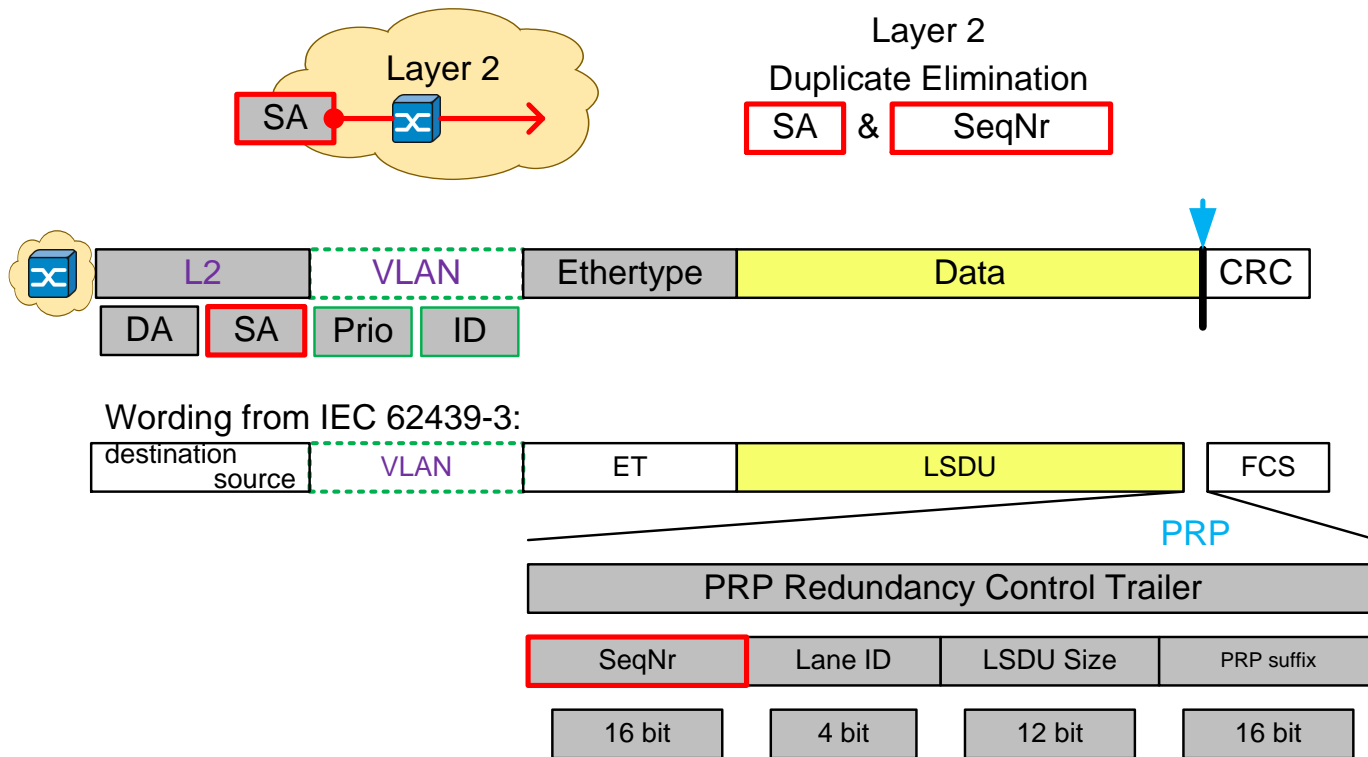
Layer 2

SA

Layer 2
Duplicate Elimination

SA & SeqNr

| L2 | VLAN | Ethertype | Data | CRC |
|---|---|---|---|---|
| DA, SA | Prio, ID | | | |

Wording from IEC 62439-3:

| destination source | VLAN | ET | LSDU | FCS |
|---|---|---|---|---|

PRP

PRP Redundancy Control Trailer

| SeqNr | Lane ID | LSDU Size | PRP suffix |
|---|---|---|---|
| 16 bit | 4 bit | 12 bit | 16 bit |